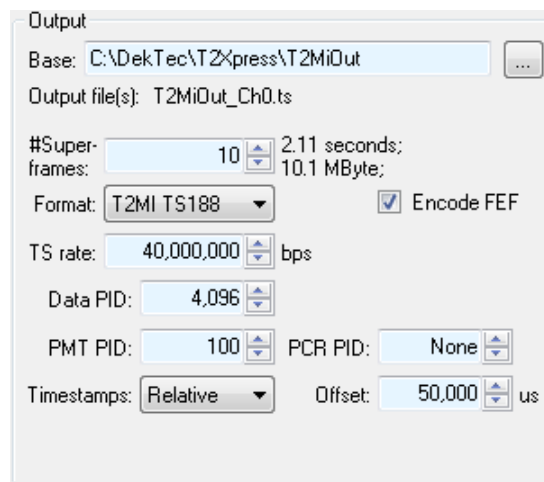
Output

Base: C:\DekTec\T2Xpress\T2MiOut ...

Output file(s): T2MiOut_Ch0.ts

#Superframes: 10 2.11 seconds; 10.1 MByte;

Format: T2MI TS188 Encode FEF

TS rate: 40,000,000 bps

Data PID: 4,096

PMT PID: 100 PCR PID: None

Timestamps: Relative Offset: 50,000 us